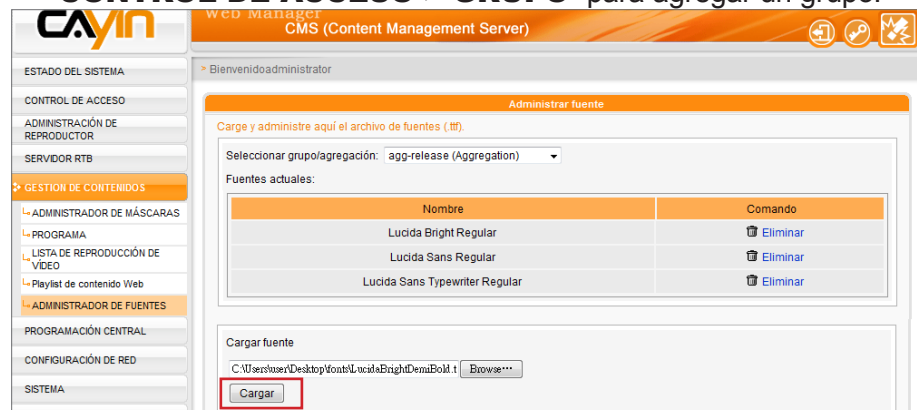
CONTROL DE ACCESSO > GRUPO para agregar un grupo.

CAYIN

Web Manager
CMS (Content Management Server)

ESTADO DEL SISTEMA
CONTROL DE ACCESO
ADMINISTRACIÓN DE REPRODUCTOR
SERVIDOR RTB
GESTION DE CONTENIDOS
ADMINISTRADOR DE MÁSCARAS
PROGRAMA
LISTA DE REPRODUCCIÓN DE VÍDEO
Playlist de contenido Web
ADMINISTRADOR DE FUENTES
PROGRAMACIÓN CENTRAL
CONFIGURACIÓN DE RED
SISTEMA

> Bienvenidoadministrator

Administrar fuente

Carge y administre aquí el archivo de fuentes (.ttf).

Seleccionar grupo/agregación: agg-release (Aggregation)

Fuentes actuales:

| Nombre | Comando |
|---|---|
| Lucida Bright Regular | Eliminar |
| Lucida Sans Regular | Eliminar |
| Lucida Sans Typewriter Regular | Eliminar |

Cargar fuente

C:\Users\user\Desktop\fonts\LucidaBrightDemiBold.t Browse...

Cargar